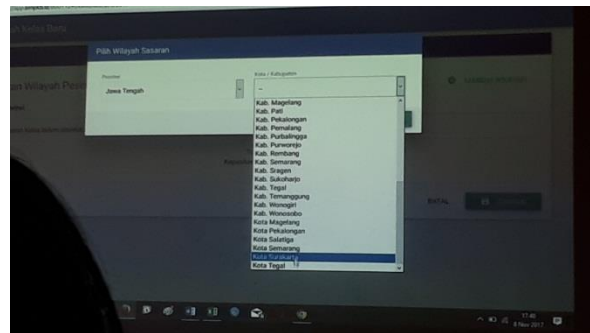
Pilih Wilayah Sasaran

Provinsi
Jawa Tengah

Kota / Kabupaten
--

Kab. Magelang
Kab. Pati
Kab. Pekalongan
Kab. Pemalang
Kab. Purbalingga
Kab. Purworejo
Kab. Rembang
Kab. Semarang
Kab. Sragen
Kab. Sukoharjo
Kab. Tegal
Kab. Temanggung
Kab. Wonogiri
Kab. Wonosobo
Kota Magelang
Kota Pekalongan
Kota Salatiga
Kota Semarang
Kota Surakarta
Kota Tegal

BATAL

17:40
8 Nov 2017